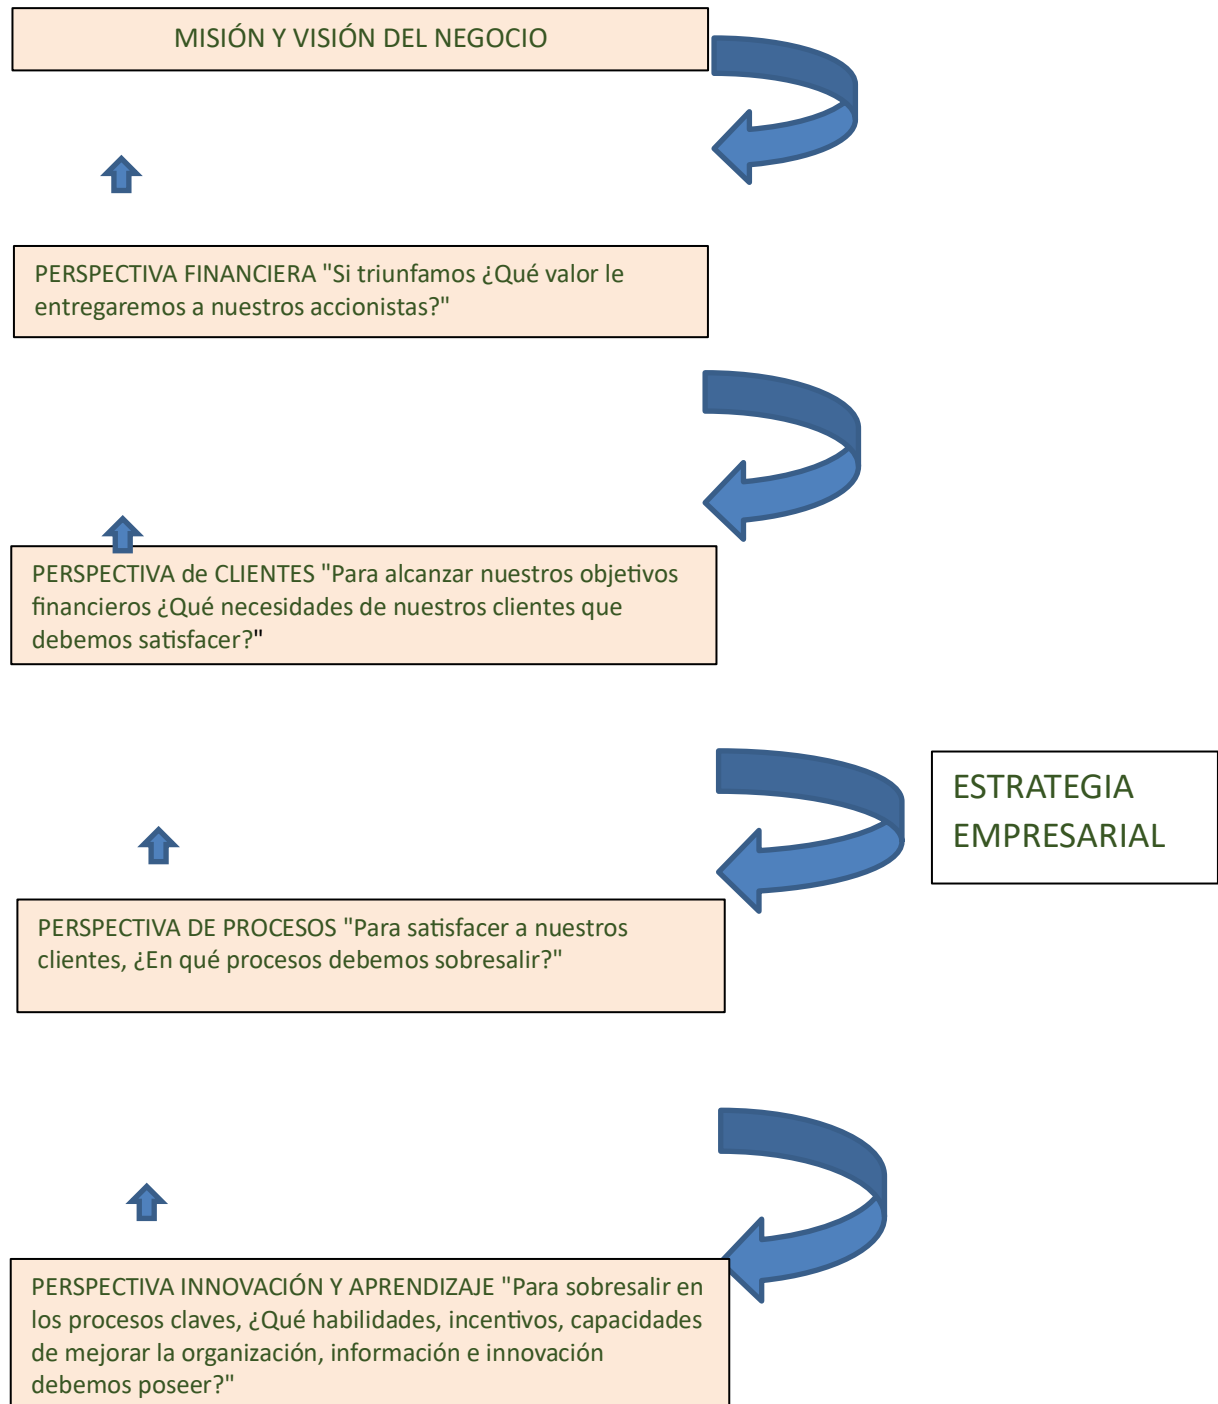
MISIÓN Y VISIÓN DEL NEGOCIO

PERSPECTIVA FINANCIERA "Si triunfamos ¿Qué valor le entregaremos a nuestros accionistas?"

PERSPECTIVA de CLIENTES "Para alcanzar nuestros objetivos financieros ¿Qué necesidades de nuestros clientes que debemos satisfacer?"

ESTRATEGIA EMPRESARIAL

PERSPECTIVA DE PROCESOS "Para satisfacer a nuestros clientes, ¿En qué procesos debemos sobresalir?"

PERSPECTIVA INNOVACIÓN Y APRENDIZAJE "Para sobresalir en los procesos claves, ¿Qué habilidades, incentivos, capacidades de mejorar la organización, información e innovación debemos poseer?"